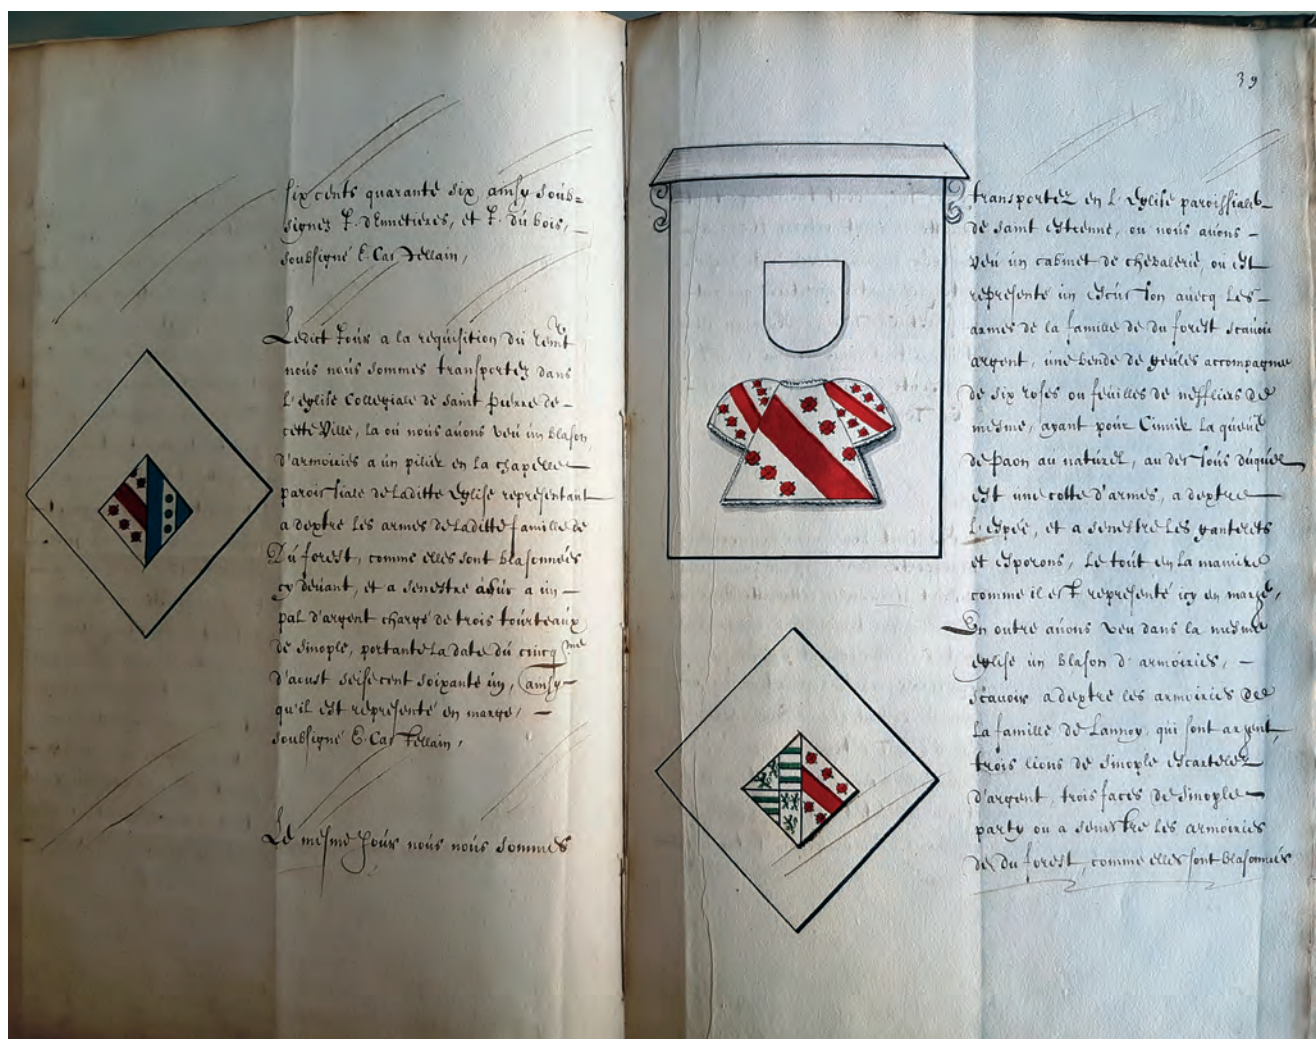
Six cents quarante six, ainsy soubsignez L. d'Armentières, et L. du bois,
soubsigné E. Castellain,

Ledict Jour a la requisition du Comte nous nous sommes transportez dans l'eglise Collegiale de saint pierre de cette Ville, la ou nous avons veu un blason d'armoiries a un pilier en la chapelle paroissiale de laditte eglise representant a dextre les armes de laditte famille de Du forest, comme elles sont blasonnées cy devant, et a senestre asur a un pal d'argent chargé de trois tourteaux de sinople, portant la date du cinq$^{me}$ d'aoust seize cent soixante un, ainsy qu'il est representé en marge. —
soubsigné E. Castellain,

Le mesme Jour nous nous sommes

39

transportez en l'eglise paroissiale de saint estienne, ou nous avons veu un cabinet de chevalerie, ou est representé un escusson auec les armes de la famille de du forest scavoir argent, une bande de geules accompagnée de six roses ou feuilles de neffliers de mesme, ayant pour Cimier la queüe de paon au naturel, au dessous duquel est une cotte d'armes, a dextre l'espée, et a senestre les ganterets et esperons, le tout en la maniere comme il est representé icy en marge,
En outre avons veu dans la mesme eglise un blason d'armoiries, —
scavoir a dextre les armoiries de la famille de Lannoy, qui sont argent trois lions de sinople escartelez d'argent, trois fasces de sinople —
party en a senestre les armoiries de du forest, comme elles sont blasonnées